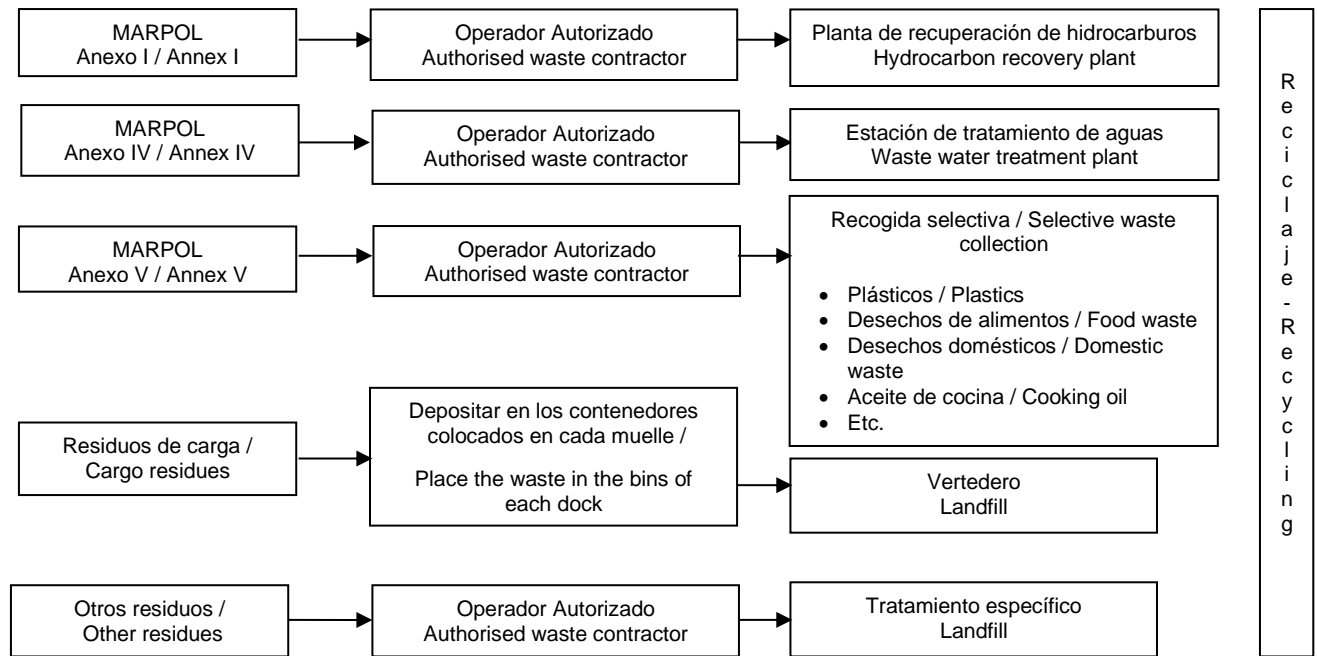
MARPOL
Anexo I / Annex I

Operador Autorizado
Authorised waste contractor

Planta de recuperación de hidrocarburos
Hydrocarbon recovery plant

MARPOL
Anexo IV / Annex IV

Operador Autorizado
Authorised waste contractor

Estación de tratamiento de aguas
Waste water treatment plant

MARPOL
Anexo V / Annex V

Operador Autorizado
Authorised waste contractor

Recogida selectiva / Selective waste collection

- Plásticos / Plastics
- Desechos de alimentos / Food waste
- Desechos domésticos / Domestic waste
- Aceite de cocina / Cooking oil
- Etc.

Residuos de carga / Cargo residues

Depositar en los contenedores colocados en cada muelle /

Place the waste in the bins of each dock

Vertedero
Landfill

Otros residuos / Other residues

Operador Autorizado
Authorised waste contractor

Tratamiento específico
Landfill

Reciclaje - Recycling